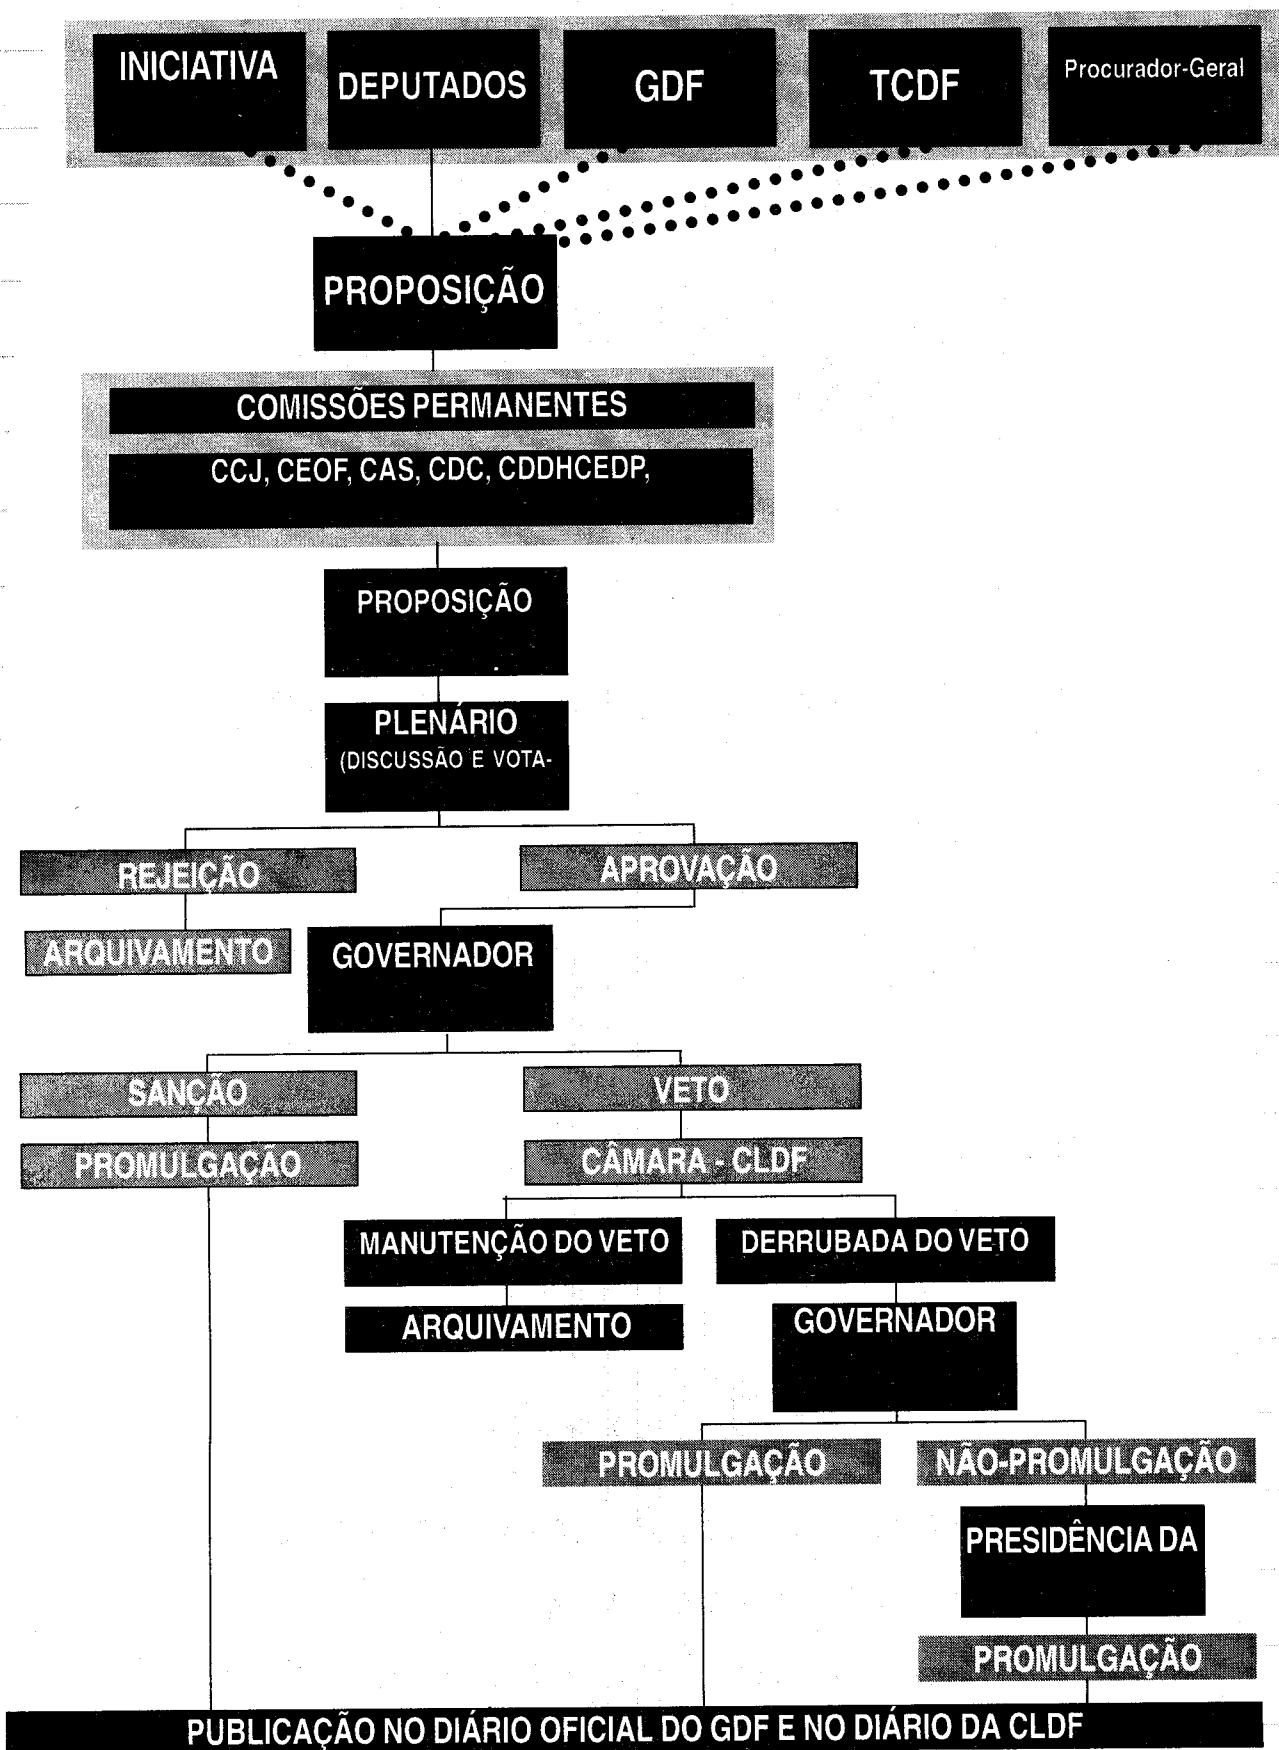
INICIATIVA

DEPUTADOS

GDF

TCDF

Procurador-Geral

PROPOSIÇÃO

COMISSÕES PERMANENTES

CCJ, CEOF, CAS, CDC, CDDHCEDP,

PROPOSIÇÃO

PLENÁRIO
(DISCUSSÃO E VOTA-

REJEIÇÃO

APROVAÇÃO

ARQUIVAMENTO

GOVERNADOR

SANÇÃO

VETO

PROMULGAÇÃO

CÂMARA - CLDF

MANUTENÇÃO DO VETO

DERRUBADA DO VETO

ARQUIVAMENTO

GOVERNADOR

PROMULGAÇÃO

NÃO-PROMULGAÇÃO

PRESIDÊNCIA DA

PROMULGAÇÃO

PUBLICAÇÃO NO DIÁRIO OFICIAL DO GDF E NO DIÁRIO DA CLDF